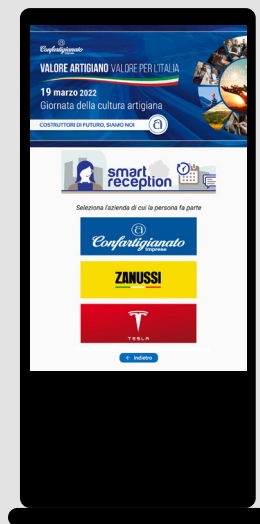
Confartigianato

VALORE ARTIGIANO VALORE PER L'ITALIA

19 marzo 2022
Giornata della cultura artigiana

COSTRUTTORI DI FUTURO, SIAMO NOI

smart reception

Seleziona l'azienda di cui la persona fa parte

Confartigianato Imprese

ZANUSSI

TESLA

Indietro